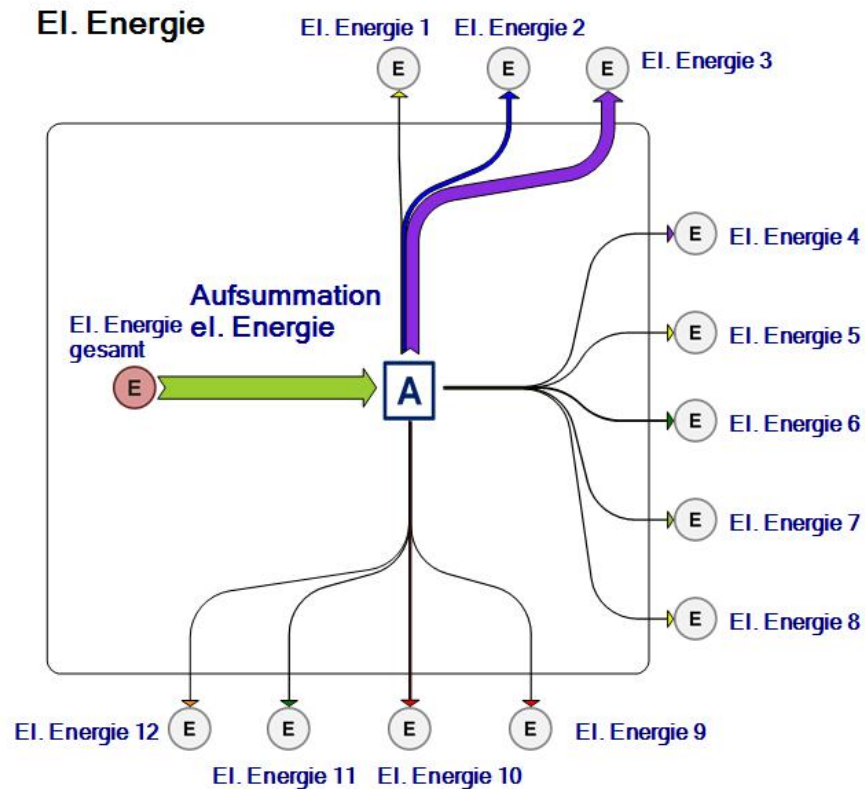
El. Energie

El. Energie 1
E

El. Energie 2
E

E
El. Energie 3

Aufsummation el. Energie

El. Energie gesamt
E

A

E El. Energie 4
E El. Energie 5
E El. Energie 6
E El. Energie 7
E El. Energie 8

El. Energie 12 E
E
E
E El. Energie 9

El. Energie 11 El. Energie 10